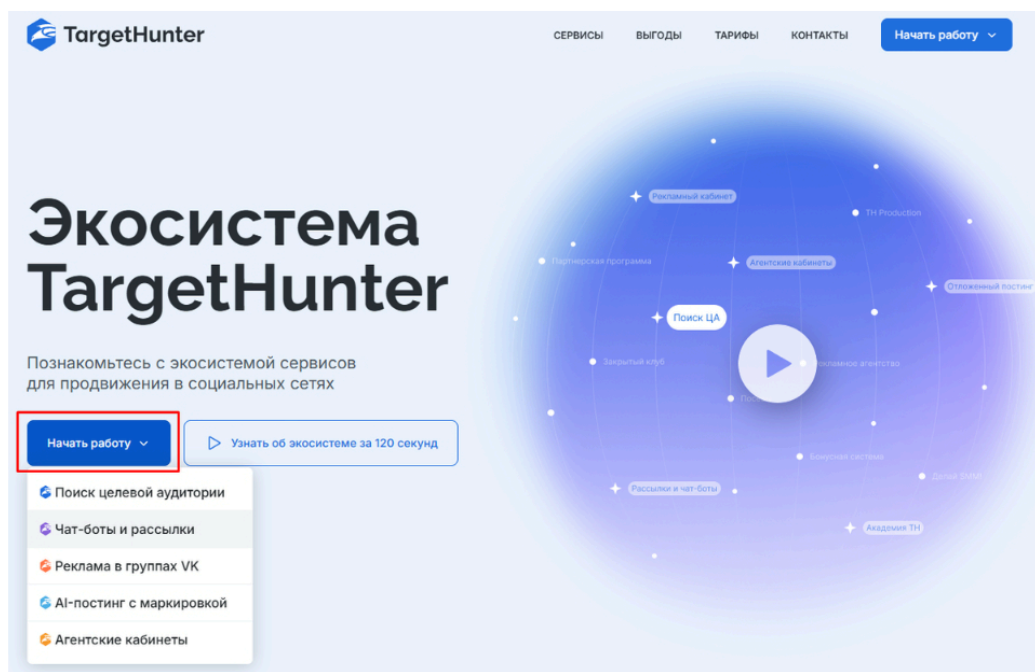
TargetHunter

СЕРВИСЫ ВЫГОДЫ ТАРИФЫ КОНТАКТЫ Начать работу

Экосистема TargetHunter

Познакомьтесь с экосистемой сервисов для продвижения в социальных сетях

Начать работу

Узнать об экосистеме за 120 секунд

Поиск целевой аудитории
Чат-боты и рассылки
Реклама в группах VK
AI-постинг с маркировкой
Агентские кабинеты

Рекламный кабинет
TH Production
Партнерская программа
Агентские кабинеты
Отложенный постинг
Поиск ЦА
Закрытый клуб
Рекламное агентство
Бонусная система
Рассылки и чат-боты
Делай SMM
Академия TH